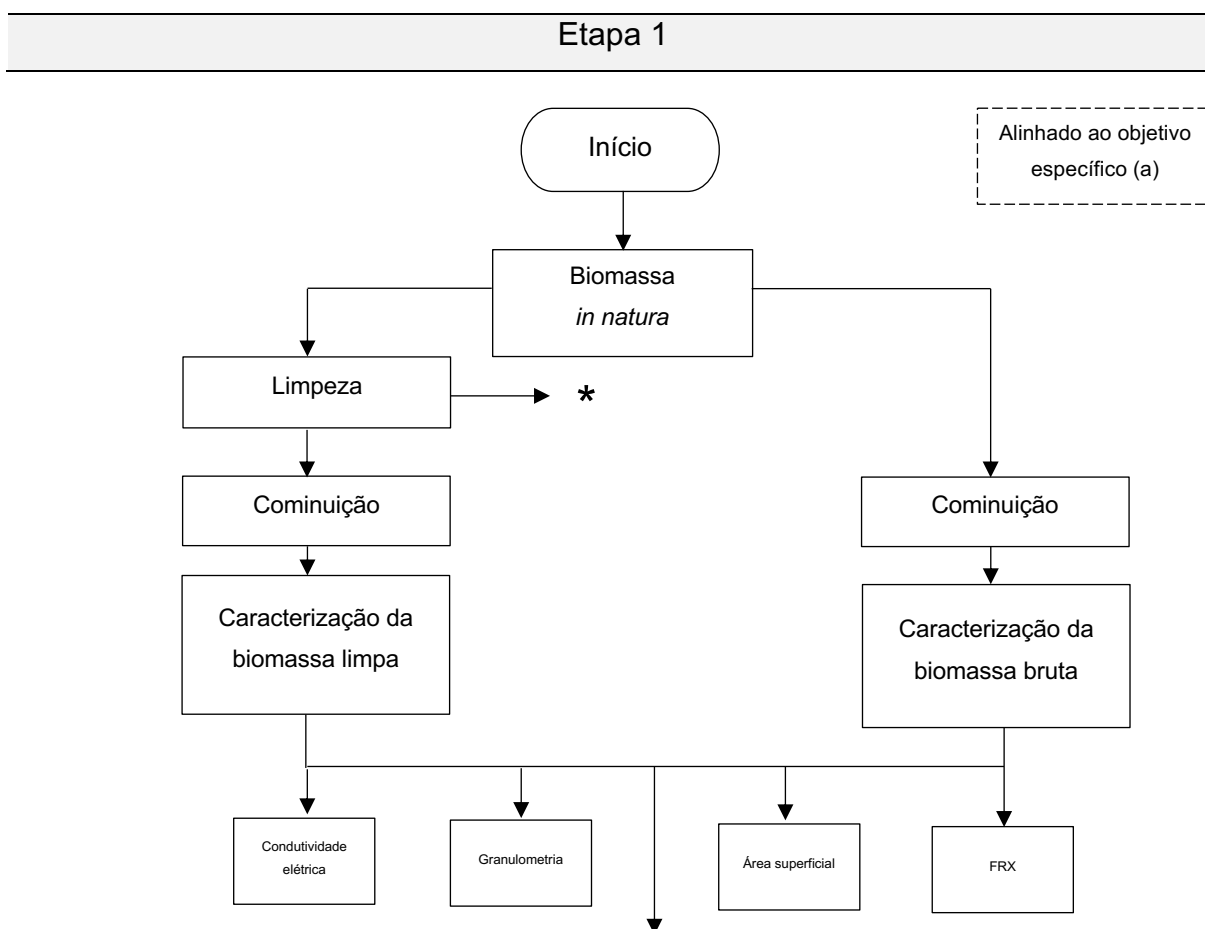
Etapa 1

Início

Alinhado ao objetivo específico (a)

Biomassa
*in natura*

Limpeza

*

Cominuição

Cominuição

Caracterização da biomassa limpa

Caracterização da biomassa bruta

Condutividade elétrica

Granulometria

Área superficial

FRX